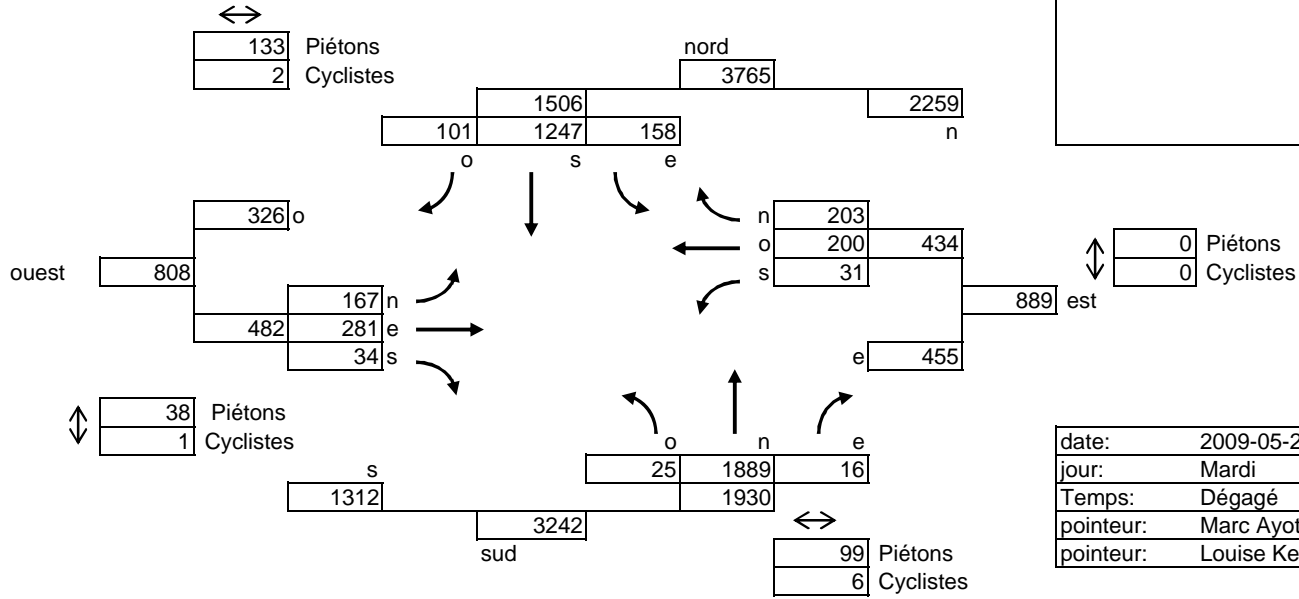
133 Piétons
2 Cyclistes

nord
3765
1506
2259
101 1247 158
n
o s e

326 o
ouest 808
167 n
482 281 e
34 s

n 203
o 200 434
s 31
889 est
e 455

0 Piétons
0 Cyclistes

38 Piétons
1 Cyclistes

o n e
25 1889 16
s
1312
1930
3242
sud

99 Piétons
6 Cyclistes

| date: | 2009-05-2 |
|---|---|
| jour: | Mardi |
| Temps: | Dégagé |
| pointeur: | Marc Ayot |
| pointeur: | Louise Ke |